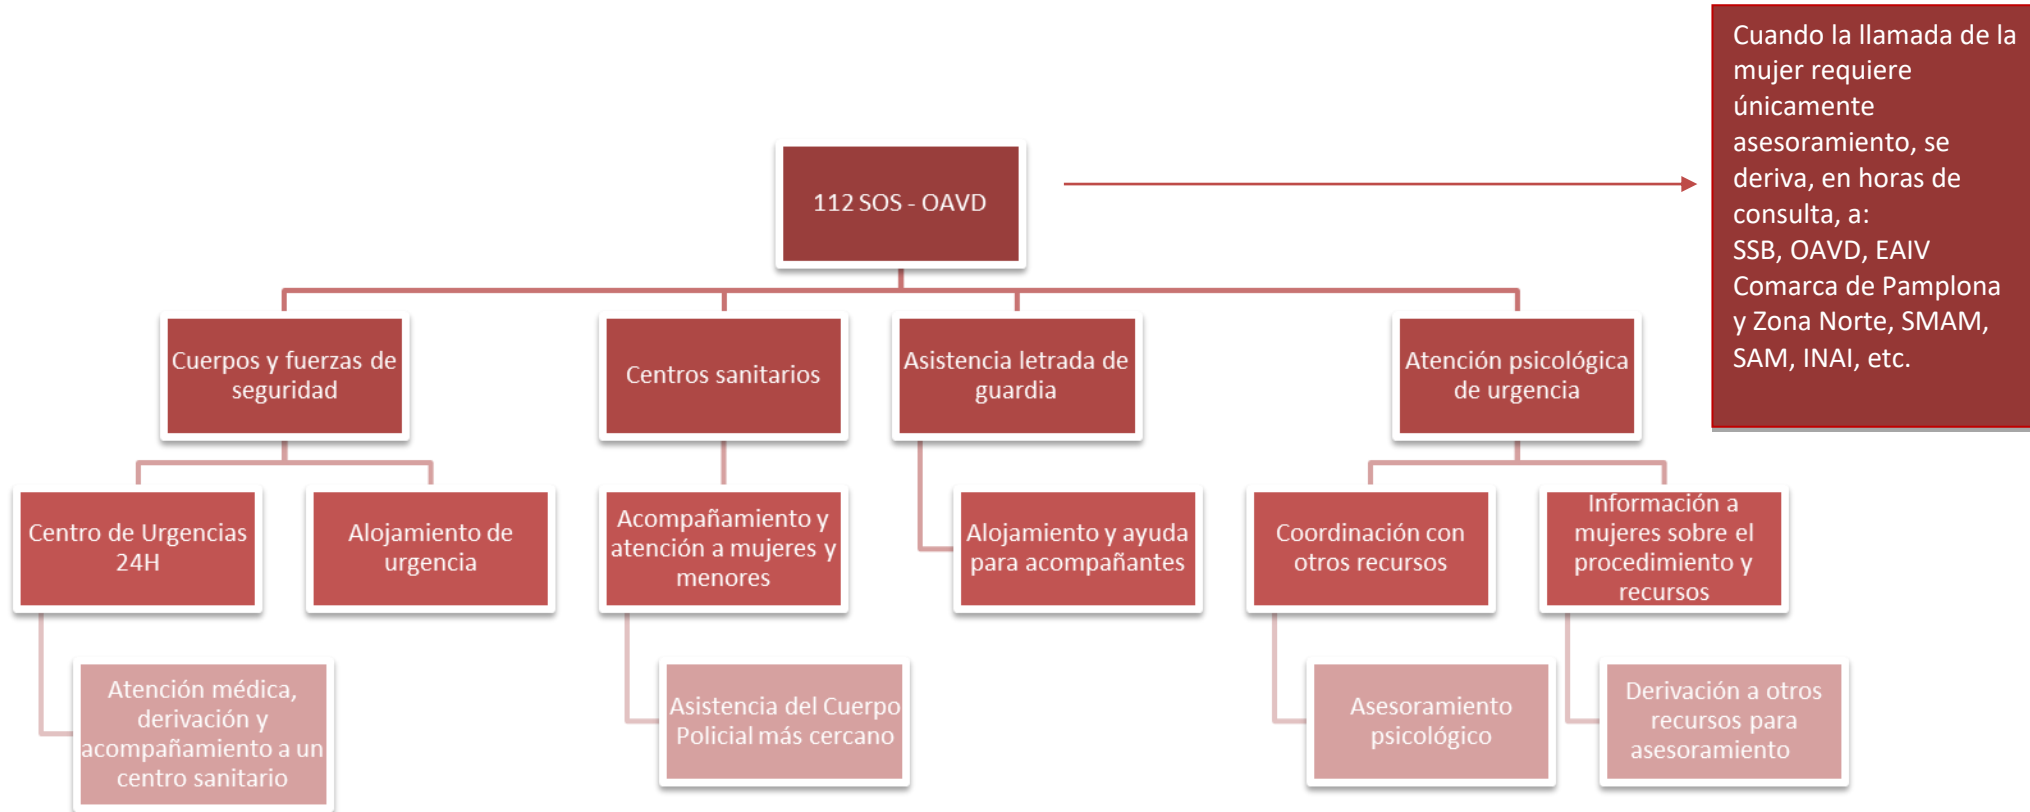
112 SOS - OAVD

Cuando la llamada de la mujer requiere únicamente asesoramiento, se deriva, en horas de consulta, a: SSB, OAVD, EAIV Comarca de Pamplona y Zona Norte, SMAM, SAM, INAI, etc.

Cuerpos y fuerzas de seguridad

Centros sanitarios

Asistencia letrada de guardia

Atención psicológica de urgencia

Centro de Urgencias 24H

Alojamiento de urgencia

Acompañamiento y atención a mujeres y menores

Alojamiento y ayuda para acompañantes

Coordinación con otros recursos

Información a mujeres sobre el procedimiento y recursos

Atención médica, derivación y acompañamiento a un centro sanitario

Asistencia del Cuerpo Policial más cercano

Asesoramiento psicológico

Derivación a otros recursos para asesoramiento